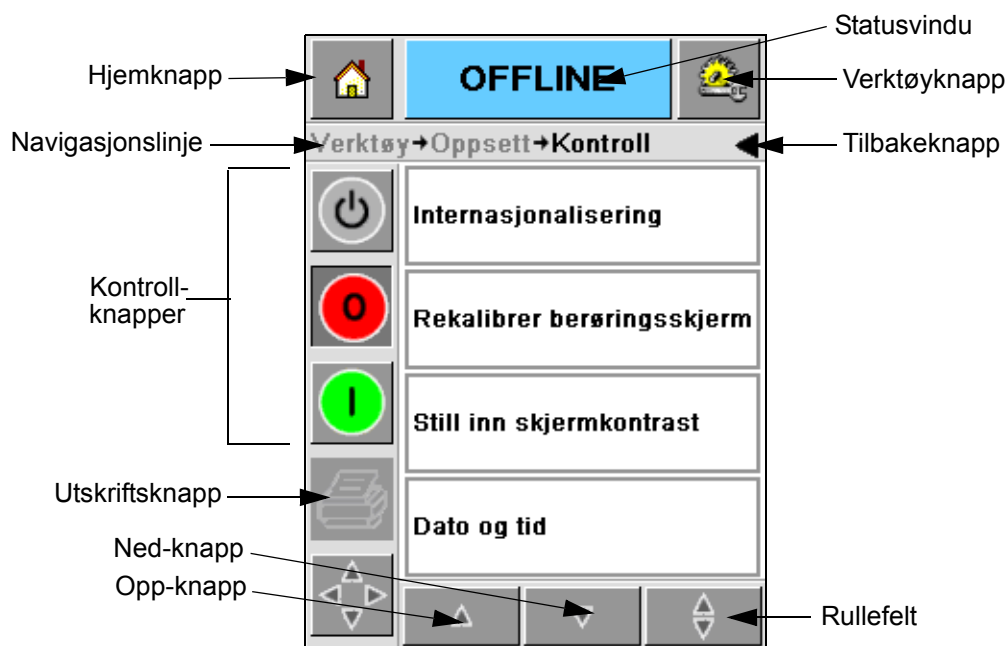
Statusvindu
Hjemknapp
OFFLINE
Verktøyknapp
Navigasjonslinje
Verktøy→Oppsett→Kontroll
Tilbakeknapp
Internasjonalisering
Kontrollknapper
O
Rekalibrer berøringsskjerm
I
Still inn skjermkontrast
Utskriftsknapp
Dato og tid
Ned-knapp
Opp-knapp
Rullefelt